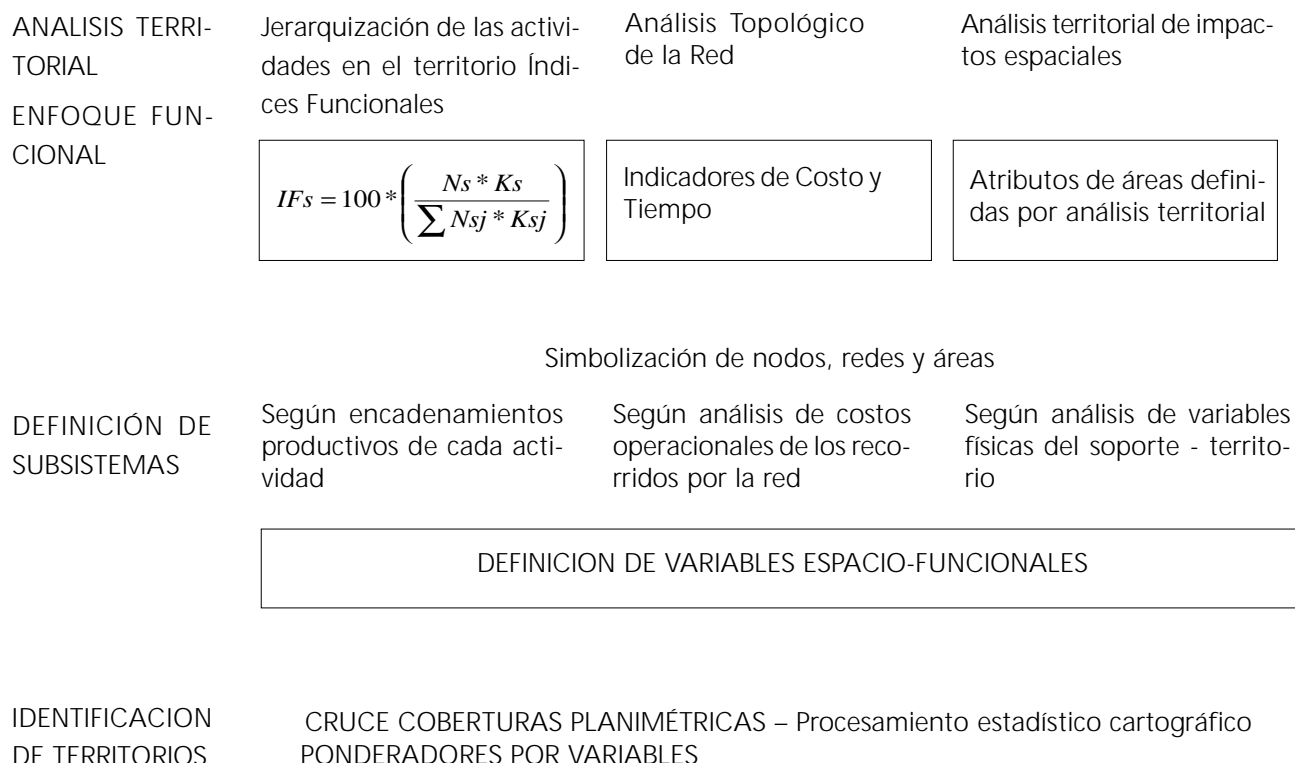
ANALISIS TERRITORIAL

ENFOQUE FUNCIONAL

Jerarquización de las actividades en el territorio Índices Funcionales

Análisis Topológico de la Red

Análisis territorial de impactos espaciales

$IFs = 100 * \left( \frac{Ns * Ks}{\sum Nsj * Ksj} \right)$

Indicadores de Costo y Tiempo

Atributos de áreas definidas por análisis territorial

Simbolización de nodos, redes y áreas

DEFINICIÓN DE SUBSISTEMAS

Según encadenamientos productivos de cada actividad

Según análisis de costos operacionales de los recorridos por la red

Según análisis de variables físicas del soporte - territorio

DEFINICION DE VARIABLES ESPACIO-FUNCIONALES

IDENTIFICACION DE TERRITORIOS

CRUCE COBERTURAS PLANIMÉTRICAS – Procesamiento estadístico cartográfico PONDERADORES POR VARIABLES